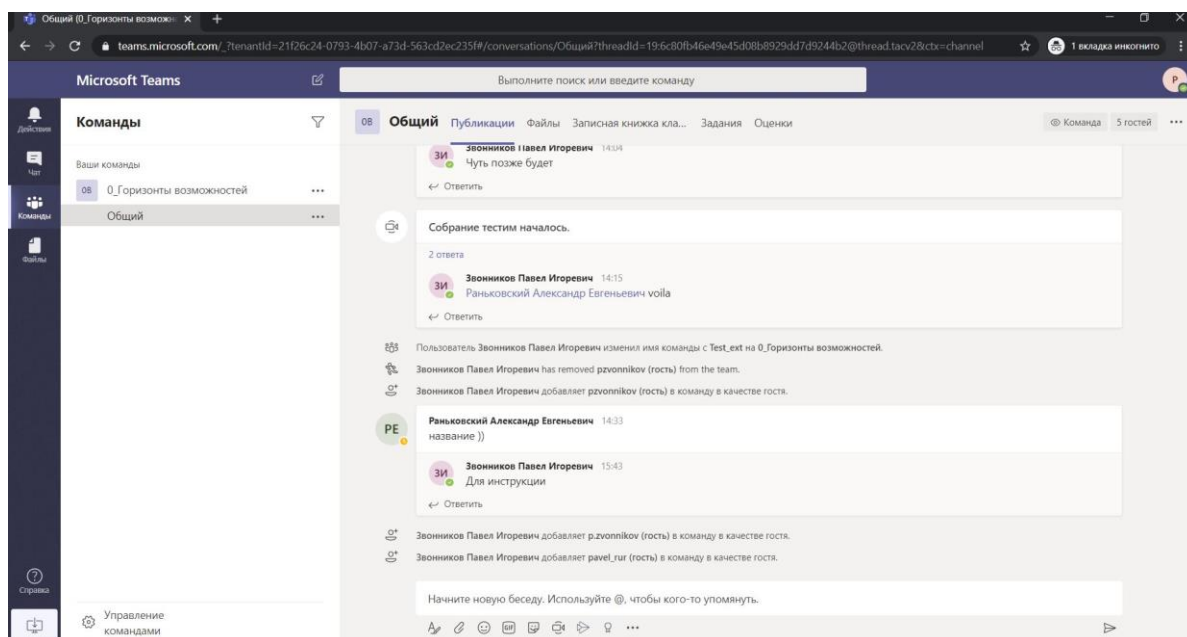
Общий (0_Горизонты возможн ×

teams.microsoft.com/_?tenantId=21f26c24-0793-4b07-a73d-563cd2ec235f#/conversations/Общий?threadId=19:6c80fb46e49e45d08b8929dd7d9244b2@thread.tacv2&ctx=channel

1 вкладка инкогнито

Microsoft Teams

Выполните поиск или введите команду

Действия
Чат
Команды
Файлы

Команды

Ваши команды

0В 0_Горизонты возможностей ...

Общий ...

0В Общий Публикации Файлы Записная книжка кла... Задания Оценки

Команда 5 гостей ...

ЗИ Звонников Павел Игоревич 14:04
Чуть позже будет

Ответить

Собрание тестим началось.

2 ответа

ЗИ Звонников Павел Игоревич 14:15
Раньковский Александр Евгеньевич voila

Ответить

Пользователь Звонников Павел Игоревич изменил имя команды с Test_ext на 0_Горизонты возможностей.

Звонников Павел Игоревич has removed pzvonnikov (гость) from the team.

Звонников Павел Игоревич добавляет pzvonnikov (гость) в команду в качестве гостя.

PE Раньковский Александр Евгеньевич 14:33
название ))

ЗИ Звонников Павел Игоревич 15:43
Для инструкции

Ответить

Звонников Павел Игоревич добавляет p.zvonnikov (гость) в команду в качестве гостя.

Звонников Павел Игоревич добавляет pavel_rur (гость) в команду в качестве гостя.

Справка

Управление командами

Начните новую беседу. Используйте @, чтобы кого-то упомянуть.